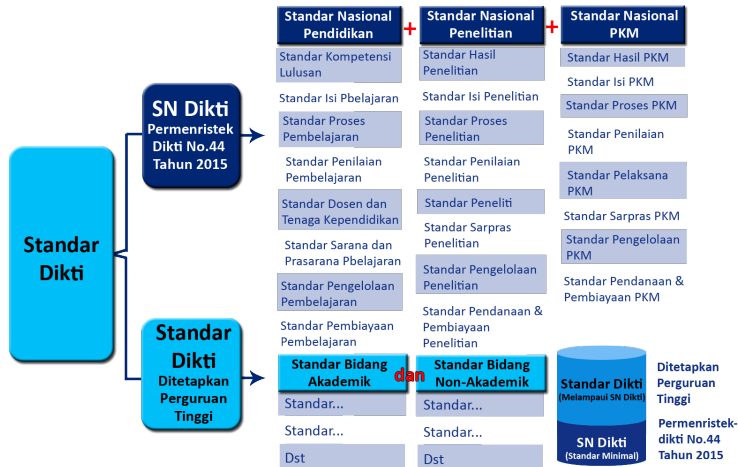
Standar Dikti

SN Dikti
Permenristek Dikti No.44 Tahun 2015

Standar Dikti
Ditetapkan Perguruan Tinggi

Standar Nasional Pendidikan
+
Standar Nasional Penelitian
+
Standar Nasional PKM

Standar Kompetensi Lulusan
Standar Isi Pbelajaran
Standar Proses Pembelajaran
Standar Penilaian Pembelajaran
Standar Dosen dan Tenaga Kependidikan
Standar Sarana dan Prasarana Pbelajaran
Standar Pengelolaan Pembelajaran
Standar Pembiayaan Pembelajaran

Standar Hasil Penelitian
Standar Isi Penelitian
Standar Proses Penelitian
Standar Penilaian Penelitian
Standar Peneliti
Standar Sarpras Penelitian
Standar Pengelolaan Penelitian
Standar Pendanaan & Pembiayaan Penelitian

Standar Hasil PKM
Standar Isi PKM
Standar Proses PKM
Standar Penilaian PKM
Standar Pelaksana PKM
Standar Sarpras PKM
Standar Pengelolaan PKM
Standar Pendanaan & Pembiayaan PKM

Standar Bidang Akademik
dan
Standar Bidang Non-Akademik

Standar...
Standar...
Dst

Standar...
Standar...
Dst

Standar Dikti
(Melampaui SN Dikti)
SN Dikti
(Standar Minimal)

Ditetapkan Perguruan Tinggi

Permenristek-dikti No.44 Tahun 2015